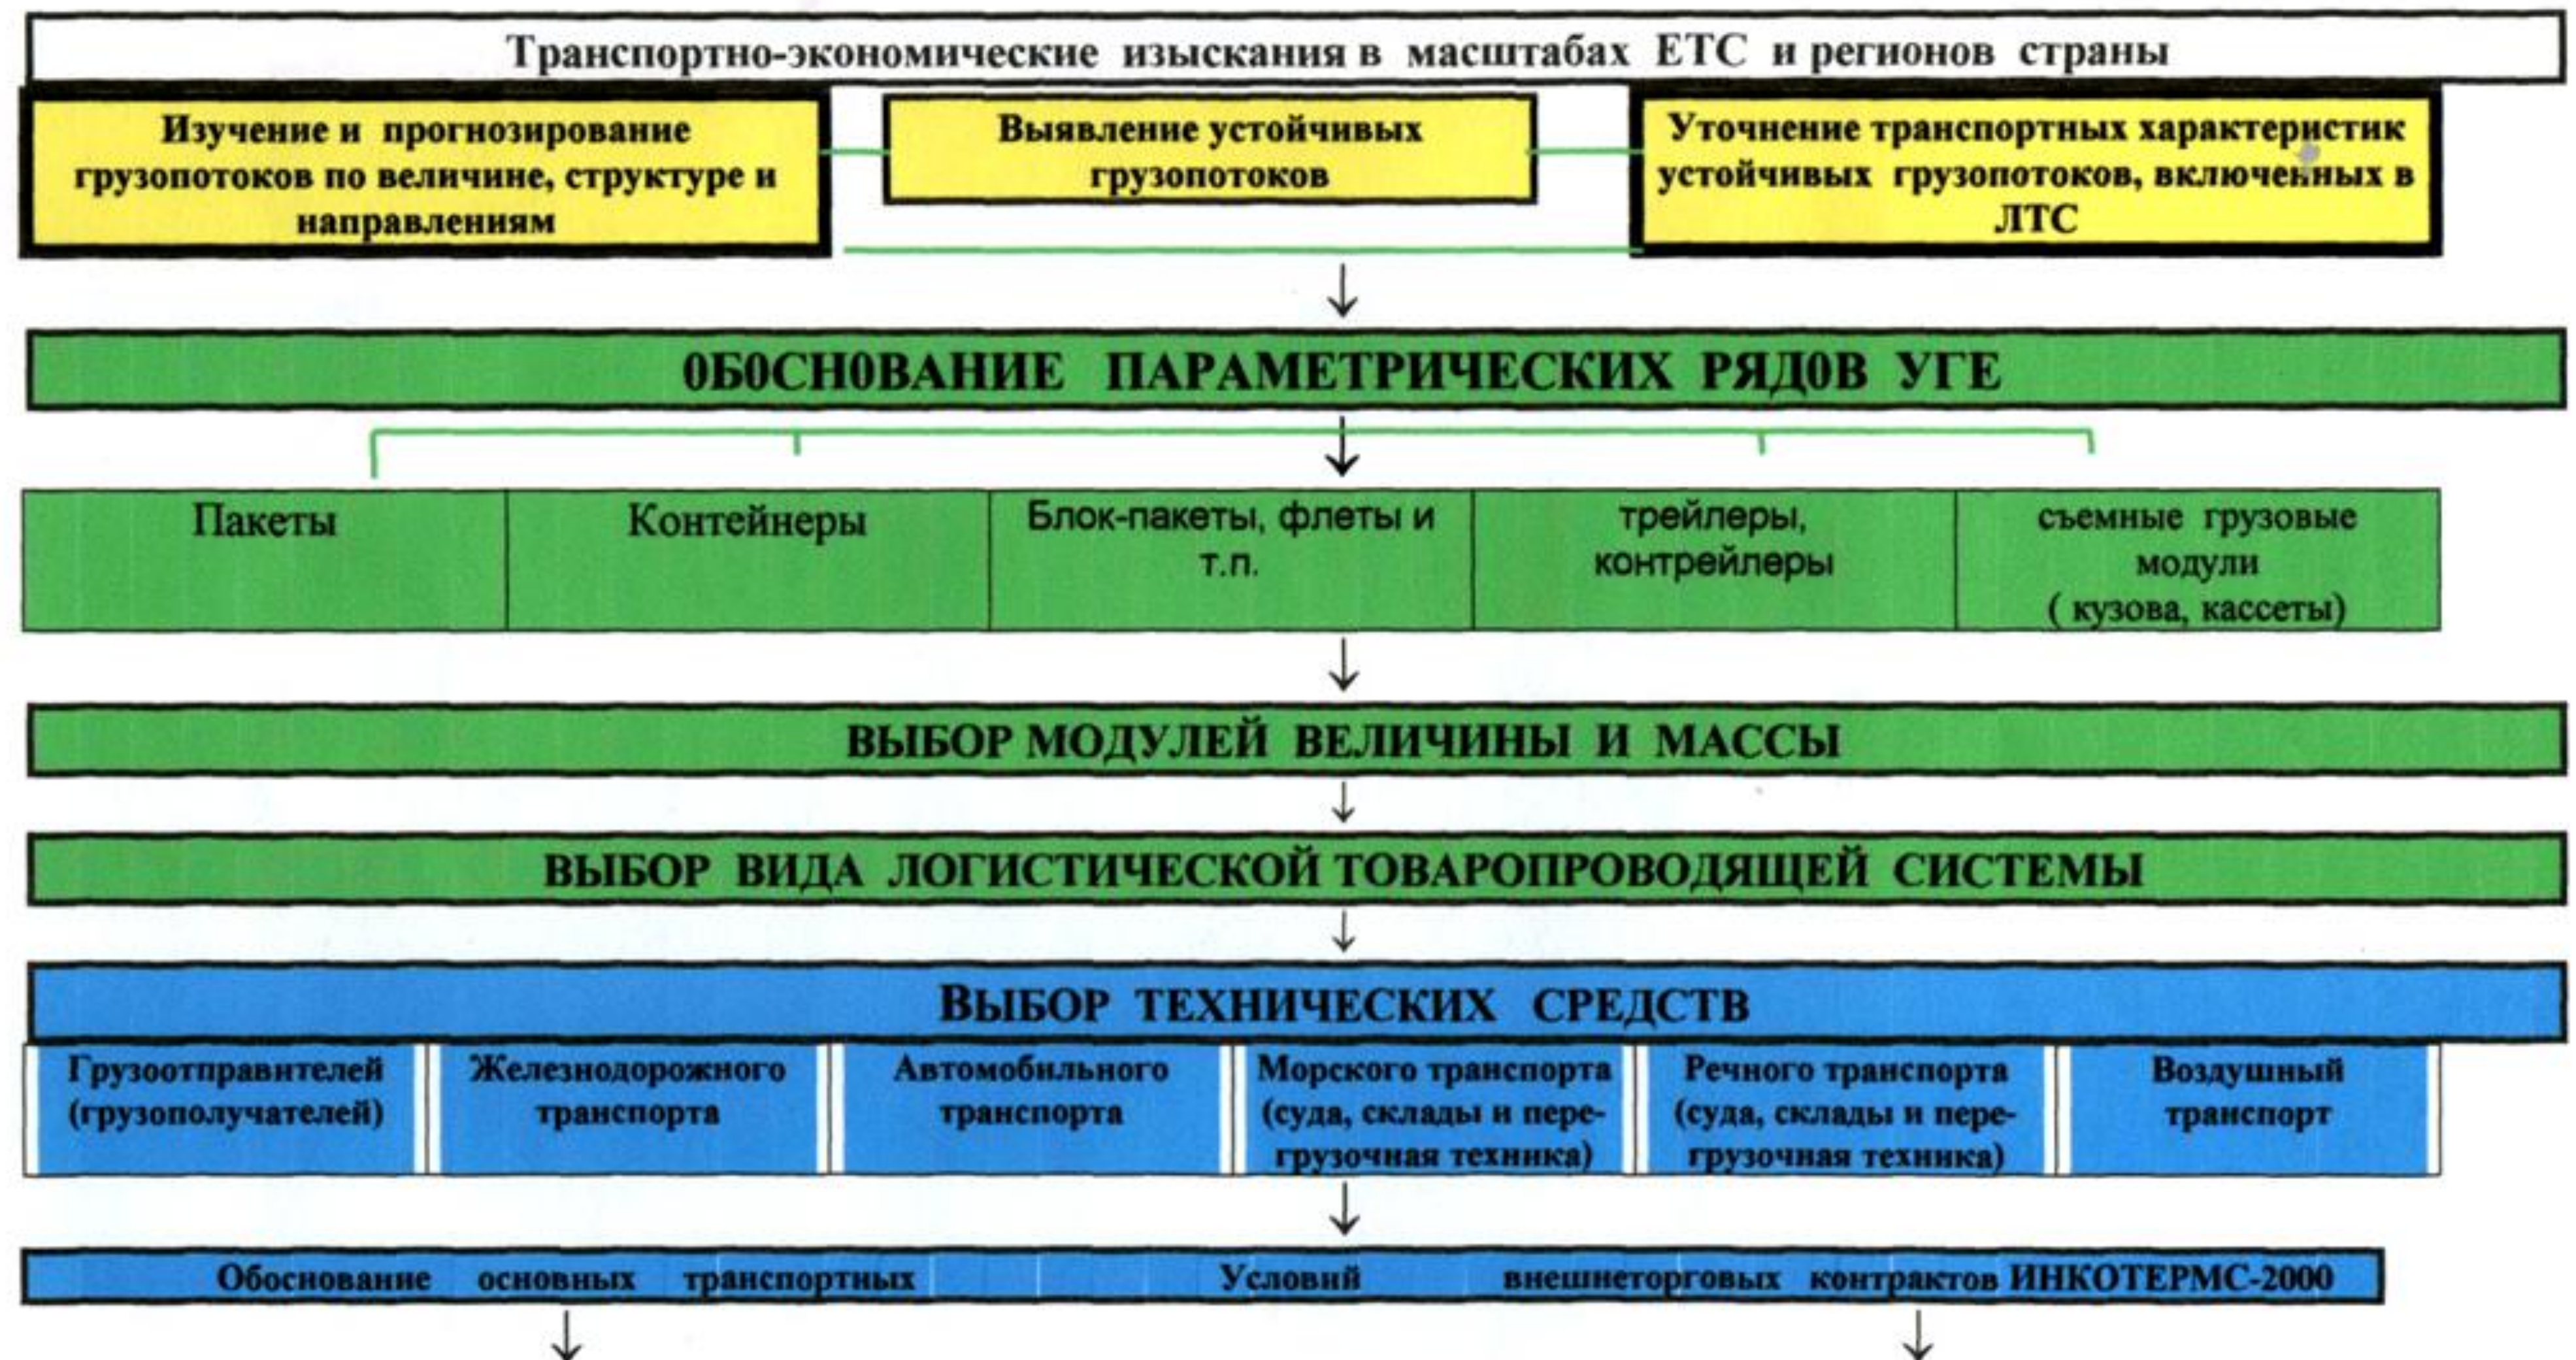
Транспортно-экономические изыскания в масштабах ЕТС и регионов страны

Изучение и прогнозирование грузопотоков по величине, структуре и направлениям

Выявление устойчивых грузопотоков

Уточнение транспортных характеристик устойчивых грузопотоков, включенных в ЛТС

0Б0СН0ВАНИЕ ПАРАМЕТРИЧЕСКИХ РЯД0В УГЕ

| Пакеты | Контейнеры | Блок-пакеты, флеты и т.п. | трейлеры, контрейлеры | съемные грузовые модули ( кузова, кассеты) |
|---|---|---|---|---|

ВЫБОР МОДУЛЕЙ ВЕЛИЧИНЫ И МАССЫ

ВЫБОР ВИДА ЛОГИСТИЧЕСКОЙ ТОВАРОПРОВОДЯЩЕЙ СИСТЕМЫ

ВЫБОР ТЕХНИЧЕСКИХ СРЕДСТВ

| Грузоотправителей (грузополучателей) | Железнодорожного транспорта | Автомобильного транспорта | Морского транспорта (суда, склады и перегрузочная техника) | Речного транспорта (суда, склады и перегрузочная техника) | Воздушный транспорт |
|---|---|---|---|---|---|

Обоснование основных транспортных Условий внешнеторговых контрактов ИНКОТЕРМС-2000